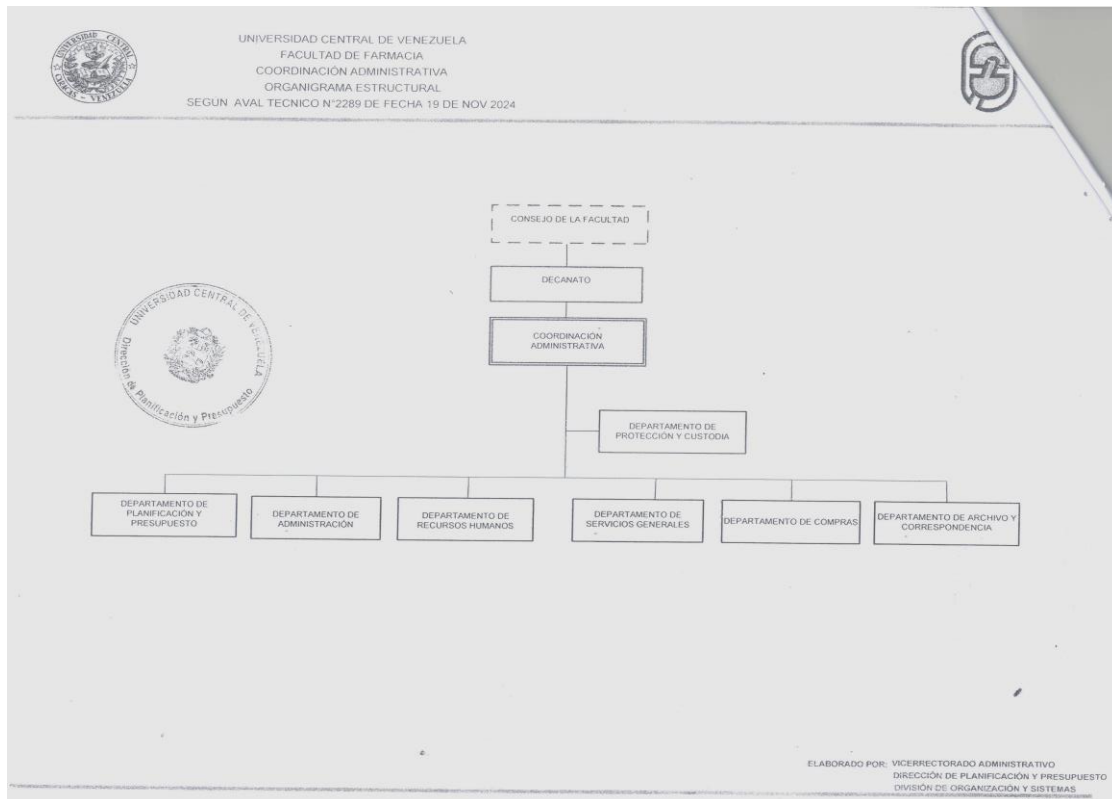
UNIVERSIDAD CENTRAL DE VENEZUELA
FACULTAD DE FARMACIA
COORDINACIÓN ADMINISTRATIVA
ORGANIGRAMA ESTRUCTURAL
SEGUN AVAL TECNICO N°2289 DE FECHA 19 DE NOV 2024

UNIVERSIDAD CENTRAL VENEZUELA

CONSEJO DE LA FACULTAD

DECANATO

COORDINACIÓN ADMINISTRATIVA

DEPARTAMENTO DE PROTECCIÓN Y CUSTODIA

UNIVERSIDAD CENTRAL DE VENEZUELA Dirección de Planificación y Presupuesto

DEPARTAMENTO DE PLANIFICACIÓN Y PRESUPUESTO

DEPARTAMENTO DE ADMINISTRACIÓN

DEPARTAMENTO DE RECURSOS HUMANOS

DEPARTAMENTO DE SERVICIOS GENERALES

DEPARTAMENTO DE COMPRAS

DEPARTAMENTO DE ARCHIVO Y CORRESPONDENCIA

ELABORADO POR: VICERRECTORADO ADMINISTRATIVO
DIRECCIÓN DE PLANIFICACIÓN Y PRESUPUESTO
DIVISIÓN DE ORGANIZACIÓN Y SISTEMAS